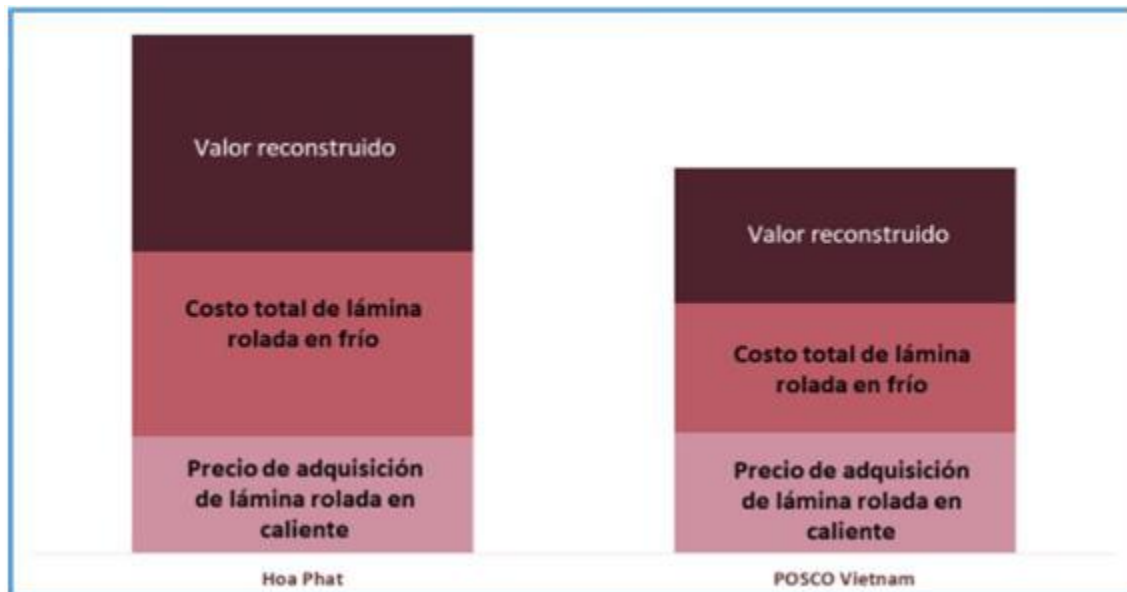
Valor reconstruido

Costo total de lámina rolada en frío

Precio de adquisición de lámina rolada en caliente

Valor reconstruido

Costo total de lámina rolada en frío

Precio de adquisición de lámina rolada en caliente

Hoa Phat

POSCO Vietnam